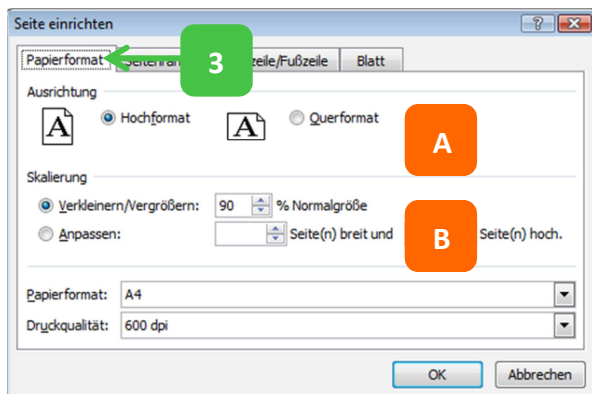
Seite einrichten

?

Papierformat

Seitenrän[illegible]

3

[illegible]zeile/Fußzeile

Blatt

Ausrichtung

A

Hochformat

A

Querformat

A

Skalierung

Verkleinern/Vergrößern: 90 % Normalgröße

Anpassen: Seite(n) breit und

B

Seite(n) hoch.

Papierformat: A4

Druckqualität: 600 dpi

OK

Abbrechen